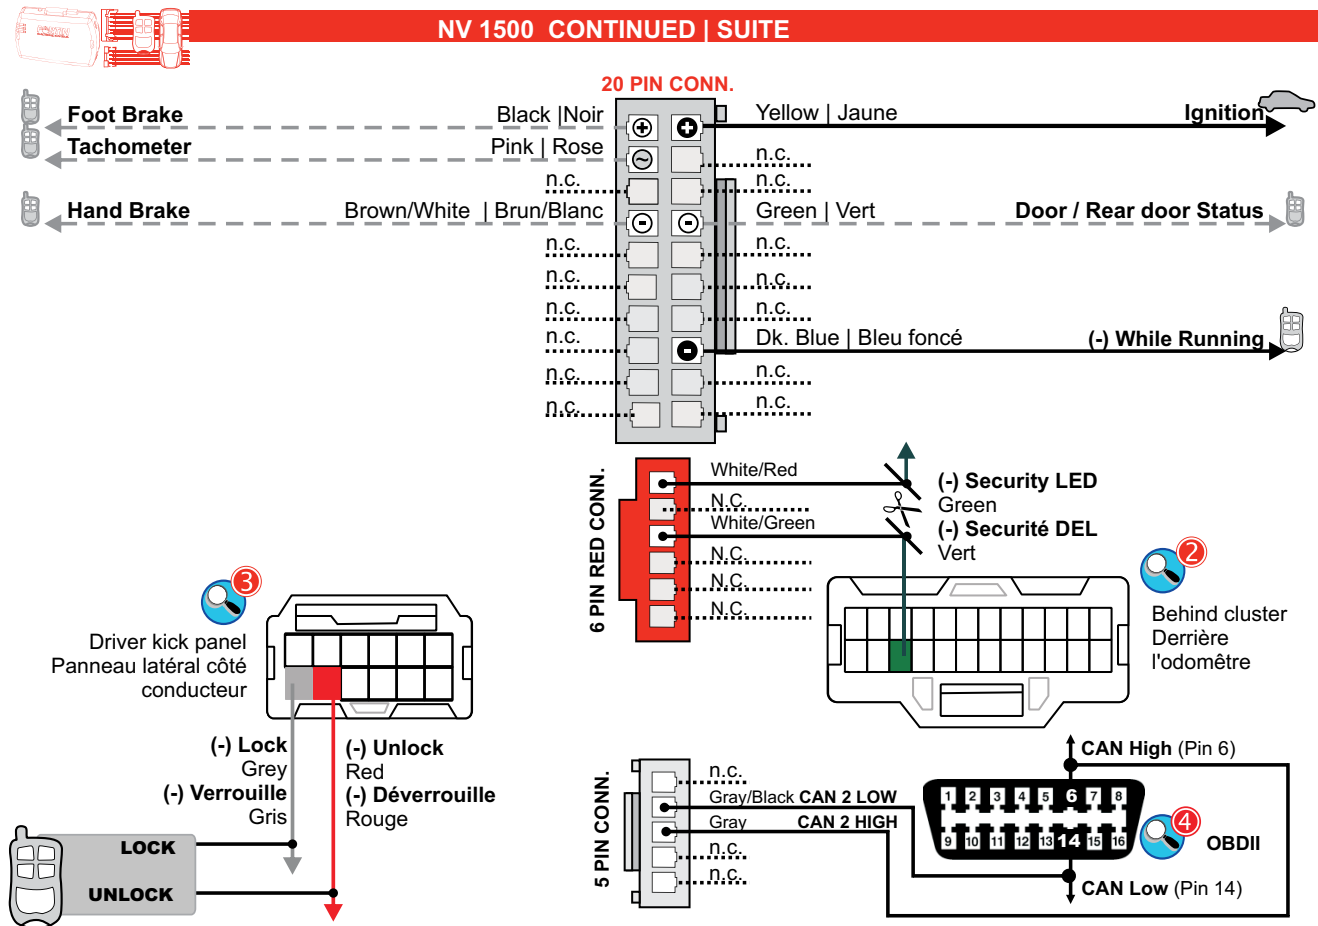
NV 1500 CONTINUED | SUITE

20 PIN CONN.

Foot Brake
Black |Noir
Tachometer
Pink | Rose
n.c.
Hand Brake
Brown/White | Brun/Blanc
n.c.
n.c.
n.c.
n.c.
n.c.
n.c.

Yellow | Jaune
Ignition
n.c.
n.c.
Green | Vert
Door / Rear door Status
n.c.
n.c.
n.c.
Dk. Blue | Bleu foncé
(-) While Running
n.c.
n.c.

6 PIN RED CONN.
White/Red
N.C.
White/Green
N.C.
N.C.
N.C.

(-) Security LED
Green
(-) Securité DEL
Vert

2
Behind cluster
Derrière
l'odomêtre

3
Driver kick panel
Panneau latéral côté conducteur

(-) Lock
Grey
(-) Verrouille
Gris

(-) Unlock
Red
(-) Déverrouille
Rouge

LOCK
UNLOCK

5 PIN CONN.
n.c.
Gray/Black CAN 2 LOW
Gray CAN 2 HIGH
n.c.
n.c.

CAN High (Pin 6)
1 2 3 4 5 6 7 8
9 10 11 12 13 14 15 16
4
OBDII
CAN Low (Pin 14)